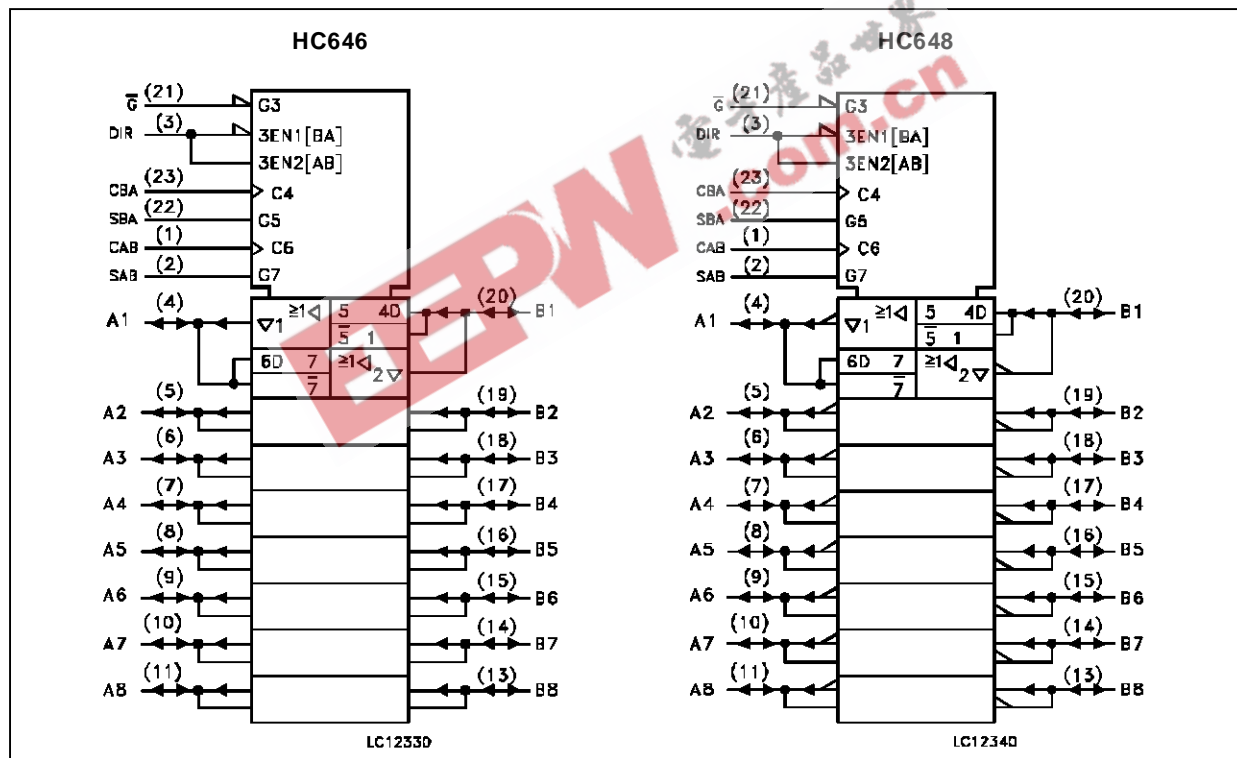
HC646

$\overline{G}$ (21) G3
DIR (3) 3EN1[BA]
3EN2[AB]
CBA (23) C4
SBA (22) G5
CAB (1) C6
SAB (2) G7

A1 (4) $\nabla 1$ ≥1◁ 5 4D $\overline{5}$ 1 (20) B1
6D 7 $\overline{7}$ ≥1◁ 2$\nabla$
A2 (5) (19) B2
A3 (6) (18) B3
A4 (7) (17) B4
A5 (8) (16) B5
A6 (9) (15) B6
A7 (10) (14) B7
A8 (11) (13) B8

LC12330

HC648

$\overline{G}$ (21) G3
DIR (3) 3EN1[BA]
3EN2[AB]
CBA (23) C4
SBA (22) G5
CAB (1) C6
SAB (2) G7

A1 (4) $\nabla 1$ ≥1◁ 5 4D $\overline{5}$ 1 (20) B1
6D 7 $\overline{7}$ ≥1◁ 2$\nabla$
A2 (5) (19) B2
A3 (6) (18) B3
A4 (7) (17) B4
A5 (8) (16) B5
A6 (9) (15) B6
A7 (10) (14) B7
A8 (11) (13) B8

LC12340

EEPW .com.cn 电子产品世界